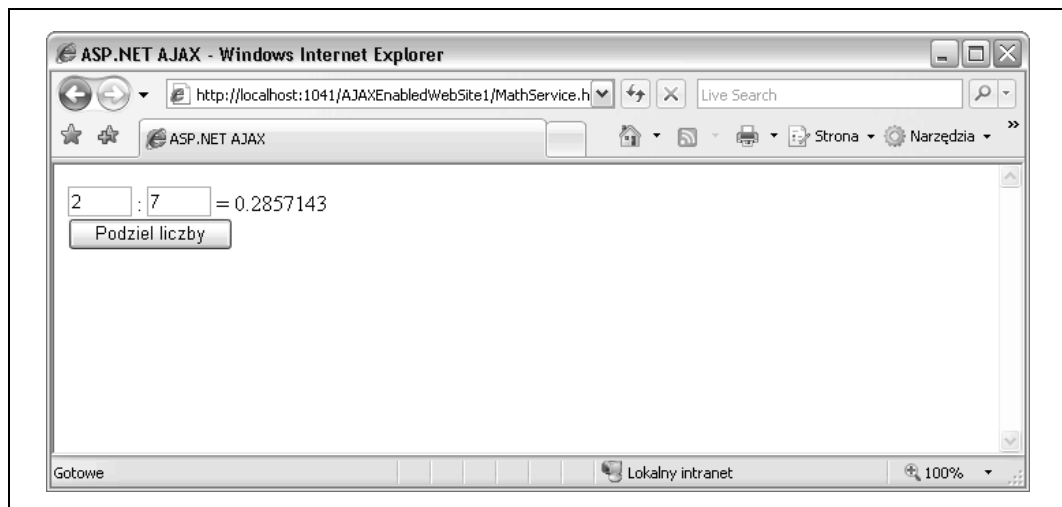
ASP.NET AJAX - Windows Internet Explorer

http://localhost:1041/AJAXEnabledWebSite1/MathService.h

Live Search

ASP.NET AJAX

Strona ▾ Narzędzia ▾

2 : 7 = 0.2857143

Podziel liczby

Gotowe

Lokalny intranet

100%